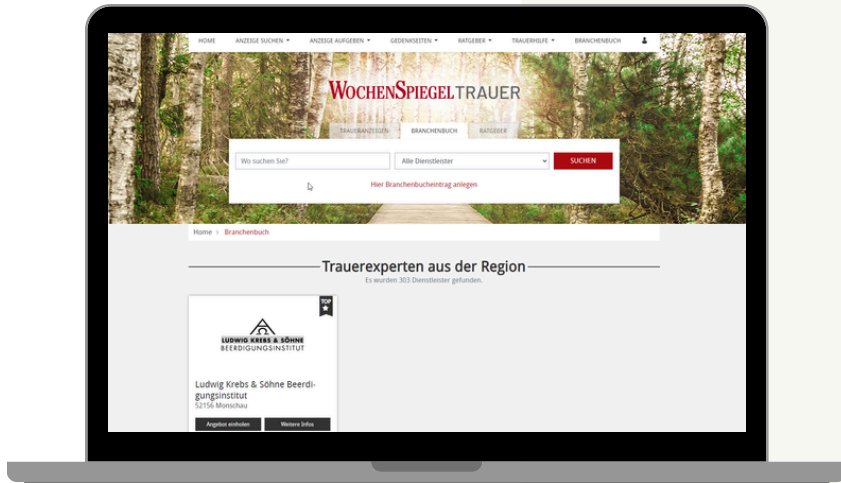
HOME ANZEIGE SUCHEN ▾ ANZEIGE AUFGEBEN ▾ GEDENKSEITEN ▾ RATGEBER ▾ TRAUERHILFE ▾ BRANCHENBUCH

WOCHENSPIEGEL TRAUER

TRAUERANZEIGEN BRANCHENBUCH RATGEBER

Wo suchen Sie?

Alle Dienstleister

SUCHEN

Hier Branchenbucheintrag anlegen

Home › Branchenbuch

Trauerexperten aus der Region

Es wurden 303 Dienstleister gefunden.

TOP

LUDWIG KREBS & SÖHNE BEERDIGUNGSINSTITUT

Ludwig Krebs & Söhne Beerdigungsinstitut

52156 Monschau

Angebot einholen

Weitere Infos